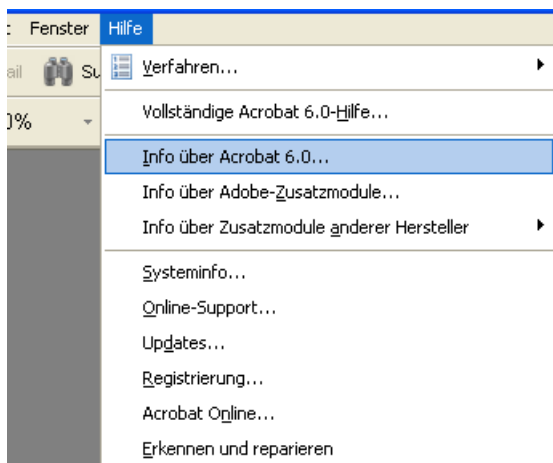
: Fenster Hilfe
ail Su
)%

Verfahren...
Vollständige Acrobat 6.0-Hilfe...
Info über Acrobat 6.0...
Info über Adobe-Zusatzmodule...
Info über Zusatzmodule anderer Hersteller
Systeminfo...
Online-Support...
Updates...
Registrierung...
Acrobat Online...
Erkennen und reparieren